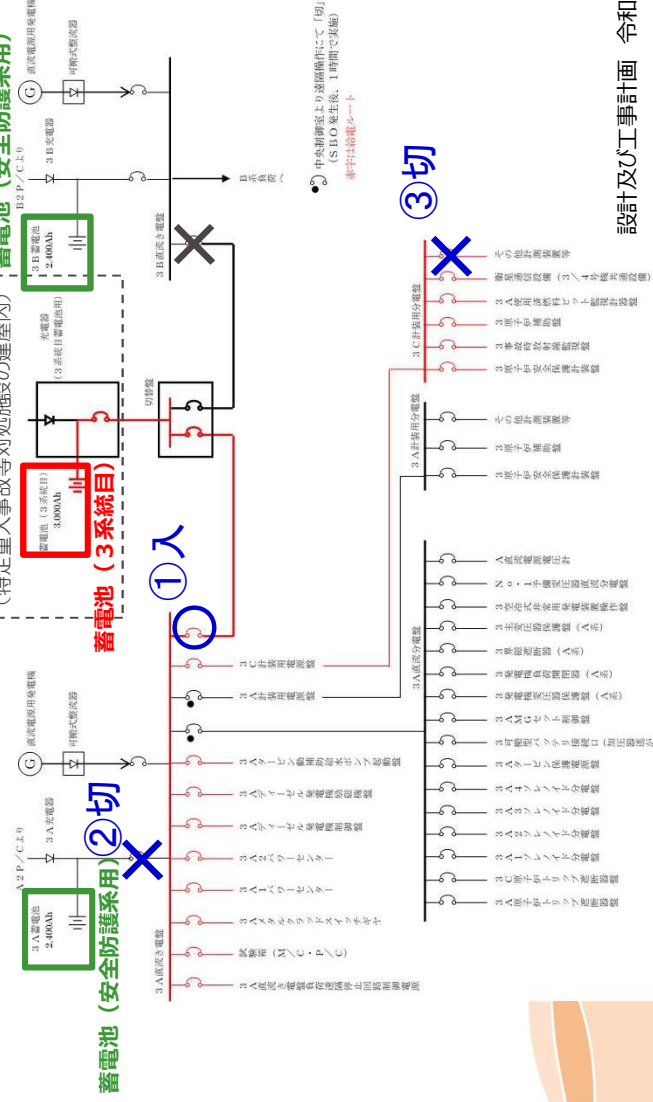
設計及び工事計画　令和

蓄電池（安全防護系用）
直流電源用発電機
可搬式整流器
3B充電器
B2P／Cより
3B蓄電池
2,400Ah
B系負荷へ
3B直流主母線
（特定重大事故等対処施設の建屋内）
充電器
（3系統目蓄電池用）
蓄電池（3系統目）
3,000Ah
蓄電池（3系統目）
切替盤
①入
③切
中央制御室より遠隔操作にて「切」
（SBO発生後、1時間で実施）
赤字は給電ルート
3C計装用分電盤
その他計測装置等
常用遠方監視盤
3A使用済燃料ピット監視計器盤
3原子炉補助盤
3事故時監視計器盤
3原子炉安全系監視計器盤
3A計装用分電盤
その他計測装置等
3原子炉補助盤
3原子炉安全系監視計器盤
3A直流分電盤
A直流電源監視計
No.1主変圧器保護盤
3空冷式非常用発電装置操作盤
3主変圧器保護盤（A系）
3非常用遮断器（A系）
3発電機負荷制御盤（A系）
3発電機変圧器保護盤（A系）
3AMGセット制御盤
3可搬型バッテリ接続口（加圧器逃がし）
3Aタービン保護継電器盤
3A4ソレノイド分電盤
3A3ソレノイド分電盤
3A2ソレノイド分電盤
3A1ソレノイド分電盤
3C原子炉トリップ遮断器盤
3A原子炉トリップ遮断器盤
3C計装用電源盤
3A計装用電源盤
3Aタービン動補助給水ポンプ起動盤
3Aディーゼル発電機制御盤
3Aディーゼル発電機制御盤
3A2パワーセンター
3A1パワーセンター
3Aメタクラスイッチギヤ
試験用（M/C・P/C）
3A直流主電動機負荷遮断停止回路制御盤
3A直流主母線
②切
直流電源用発電機
可搬式整流器
3A充電器
A2P／Cより
3A蓄電池
2,400Ah
蓄電池（安全防護系用）